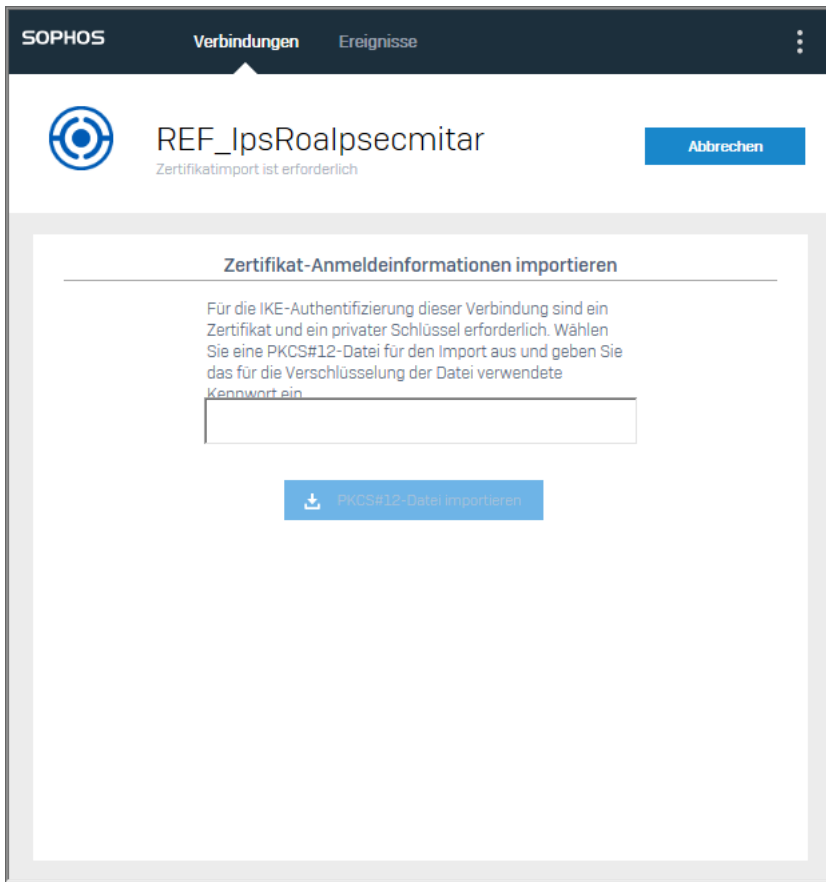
SOPHOS

Verbindungen

Ereignisse

REF_IpsRoaIpsecmitar

Zertifikatimport ist erforderlich

Abbrechen

Zertifikat-Anmeldeinformationen importieren

Für die IKE-Authentifizierung dieser Verbindung sind ein Zertifikat und ein privater Schlüssel erforderlich. Wählen Sie eine PKCS#12-Datei für den Import aus und geben Sie das für die Verschlüsselung der Datei verwendete Kennwort ein.

PKCS#12-Datei importieren